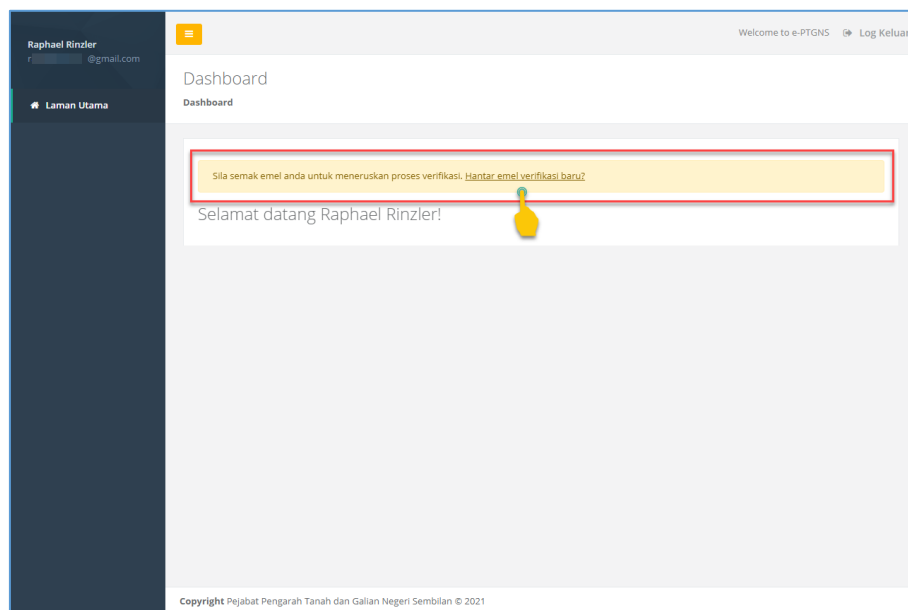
Raphael Rinzler
r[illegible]@gmail.com

Laman Utama

≡

Welcome to e-PTGNS Log Keluar

Dashboard

Dashboard

Sila semak emel anda untuk meneruskan proses verifikasi. Hantar emel verifikasi baru?

Selamat datang Raphael Rinzler!

Copyright Pejabat Pengarah Tanah dan Galian Negeri Sembilan © 2021